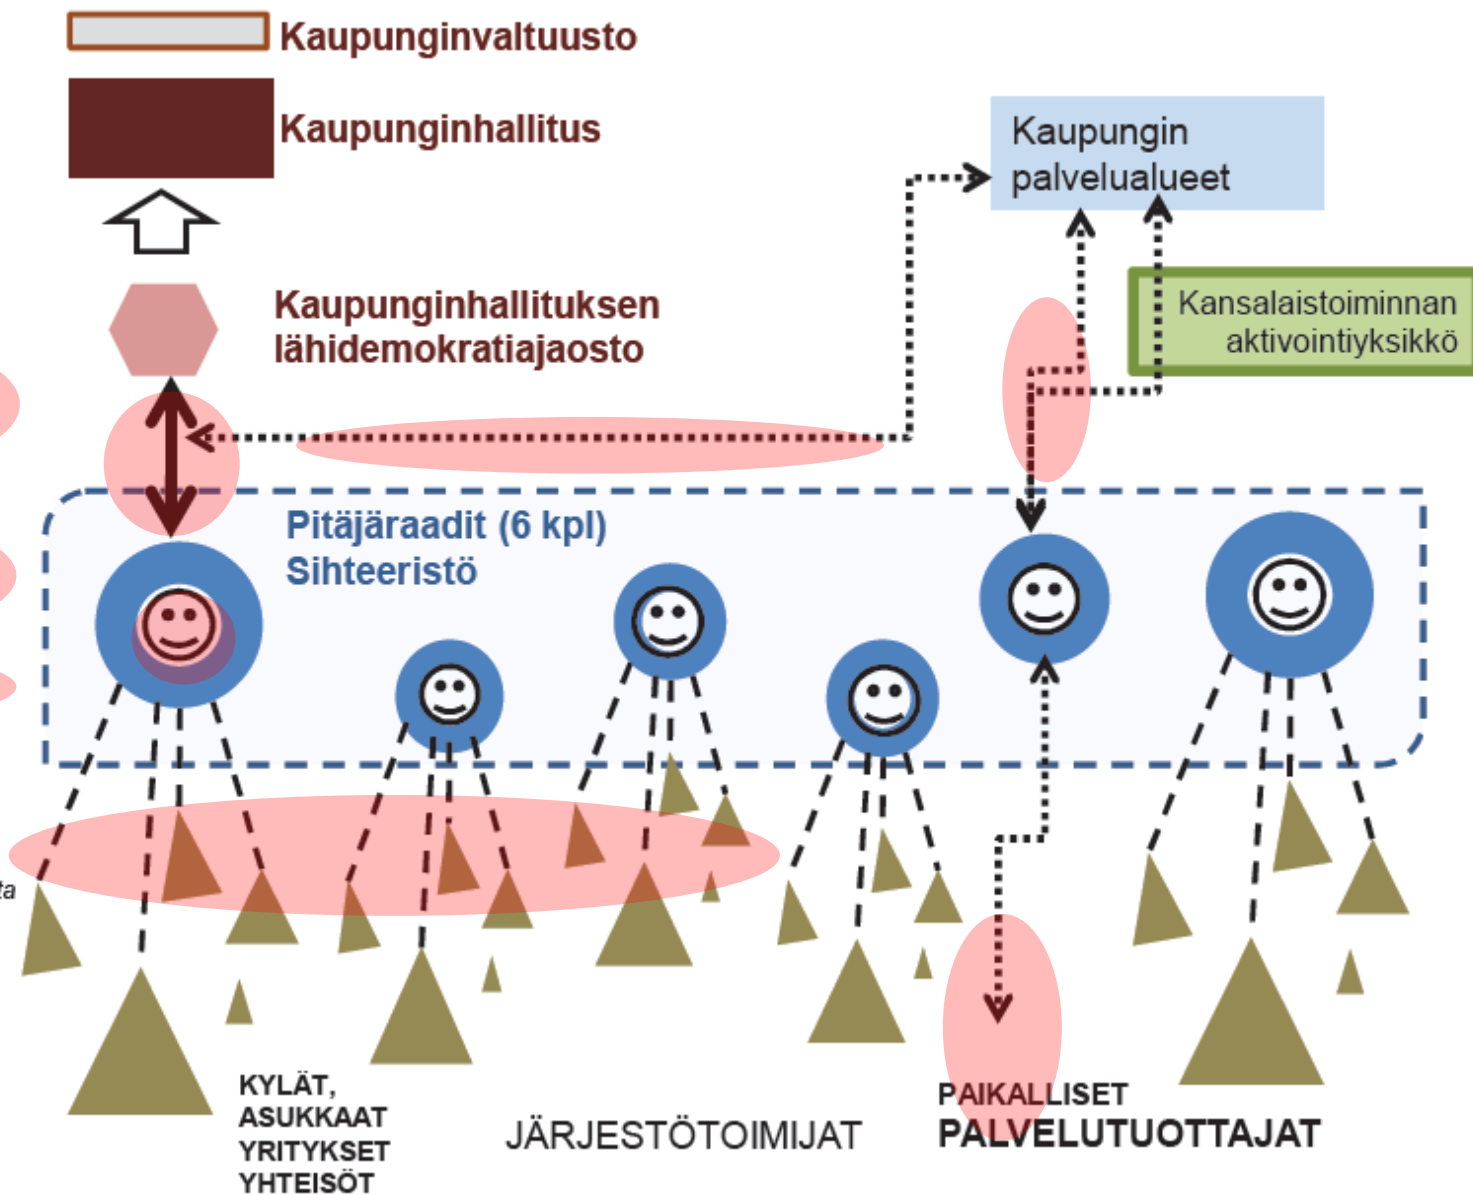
Kaupunginvaltuusto

Kaupunginhallitus

Kaupungin palvelualueet

Kaupunginhallituksen lähidemokratiajaosto

Kansalaistoiminnan aktivointiyksikkö

Pitäjäraadit (6 kpl)
Sihteeristö

ta

KYLÄT,
ASUKKAAT
YRITYKSET
YHTEISÖT

JÄRJESTÖTOIMIJAT

PAIKALLISET
PALVELUTUOTTAJAT